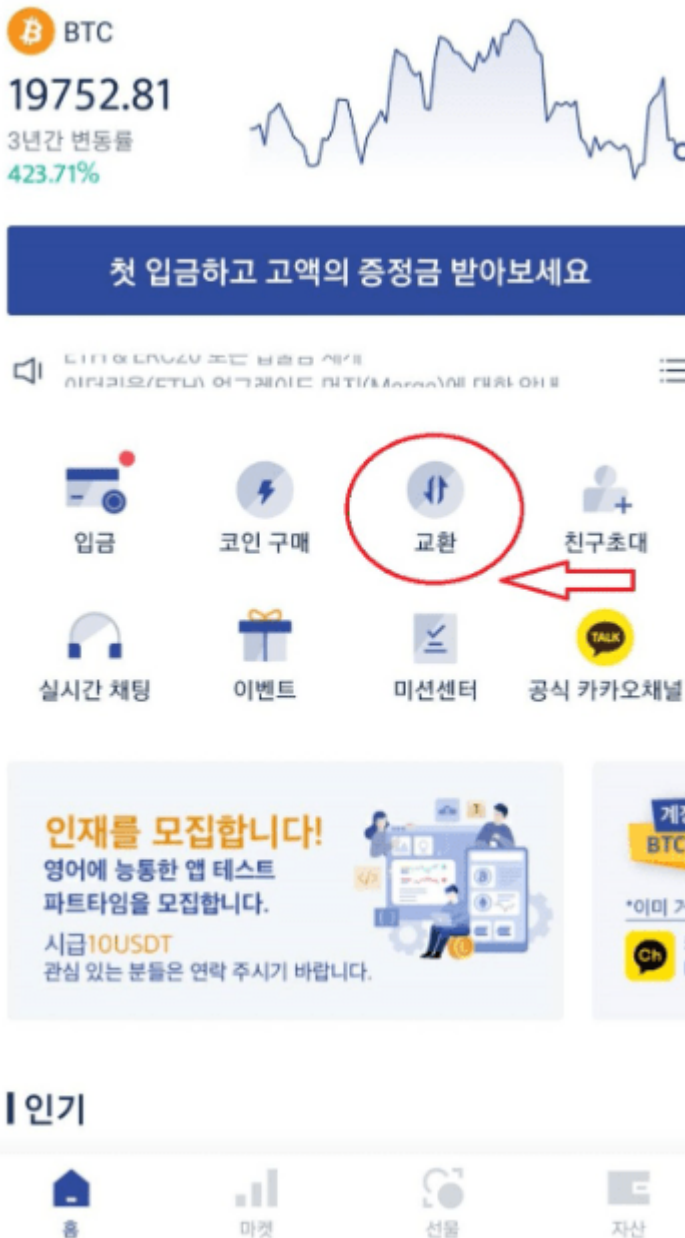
BTC
19752.81
3년간 변동률
423.71%

첫 입금하고 고액의 증정금 받아보세요

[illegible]
이더리움(ETH) 업그레이드 머지(Merge)에 대한 안내

입금
코인 구매
교환
친구초대
실시간 채팅
이벤트
미션센터
TALK
공식 카카오채널

인재를 모집합니다!
영어에 능통한 앱 테스트 파트타임을 모집합니다.
시급10USDT
관심 있는 분들은 연락 주시기 바랍니다.

계
BTC
*이미 가
Ch

인기

홈
마켓
선물
자산